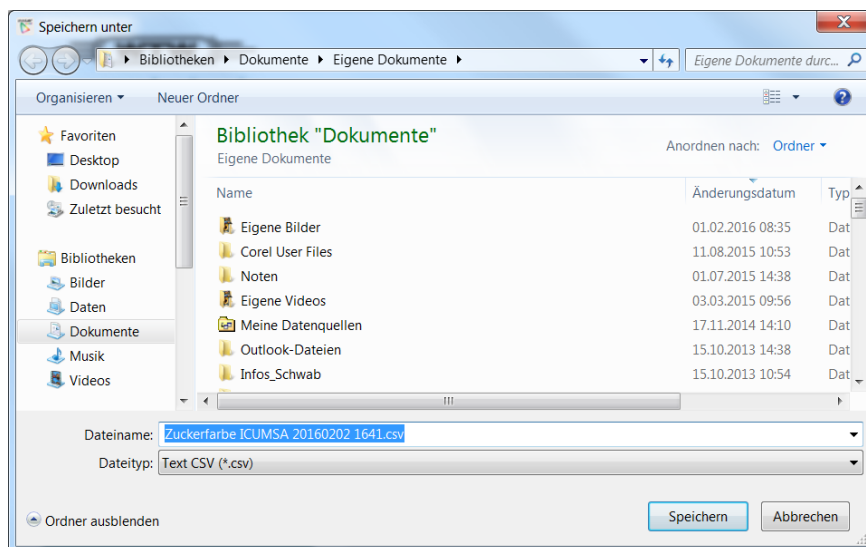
Speichern unter

Bibliotheken ▸ Dokumente ▸ Eigene Dokumente ▸

Eigene Dokumente durc...

Organisieren ▾ Neuer Ordner

Favoriten
Desktop
Downloads
Zuletzt besucht

Bibliotheken
Bilder
Daten
Dokumente
Musik
Videos

Bibliothek "Dokumente"
Eigene Dokumente

Anordnen nach: Ordner ▾

| Name | Änderungsdatum | Typ |
|---|---|---|
| Eigene Bilder | 01.02.2016 08:35 | Dat |
| Corel User Files | 11.08.2015 10:53 | Dat |
| Noten | 01.07.2015 14:38 | Dat |
| Eigene Videos | 03.03.2015 09:56 | Dat |
| Meine Datenquellen | 17.11.2014 14:10 | Dat |
| Outlook-Dateien | 15.10.2013 14:38 | Dat |
| Infos_Schwab | 15.10.2013 10:54 | Dat |

Dateiname: Zuckerfarbe ICUMSA 20160202 1641.csv
Dateityp: Text CSV (*.csv)

Ordner ausblenden

Speichern Abbrechen